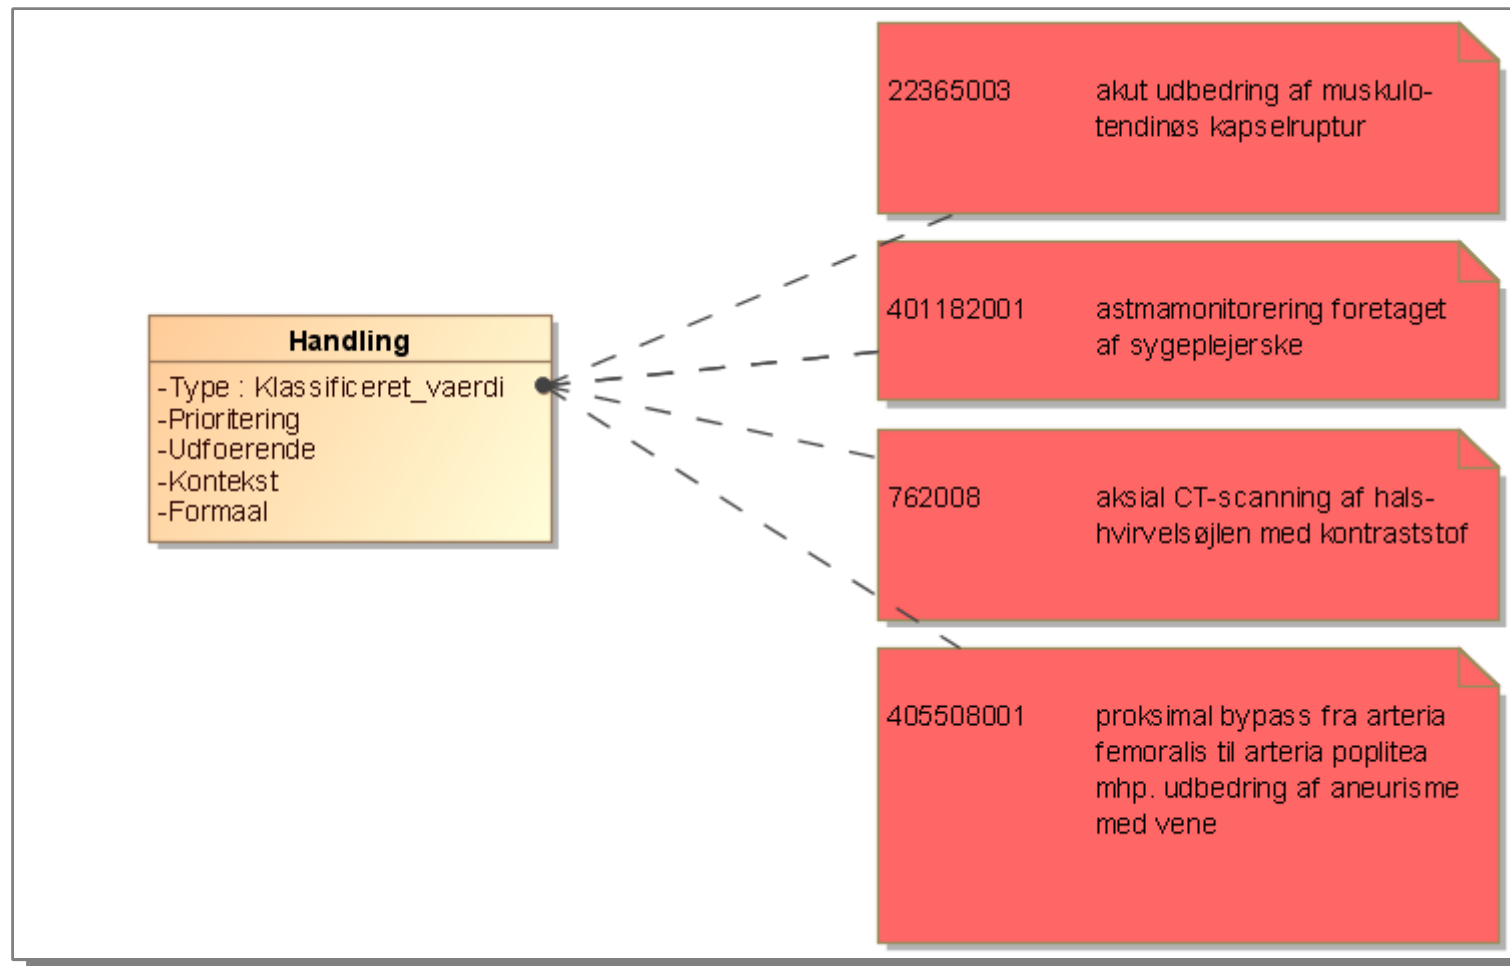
Handling
-Type : Klassificeret_vaerdi
-Prioritering
-Udfoerende
-Kontekst
-Formaal

22365003 akut udbedring af muskulo-tendinøs kapselruptur

401182001 astmamonitorering foretaget af sygeplejerske

762008 aksial CT-scanning af hals-hvirvelsøjlen med kontraststof

405508001 proksimal bypass fra arteria femoralis til arteria poplitea mhp. udbedring af aneurisme med vene